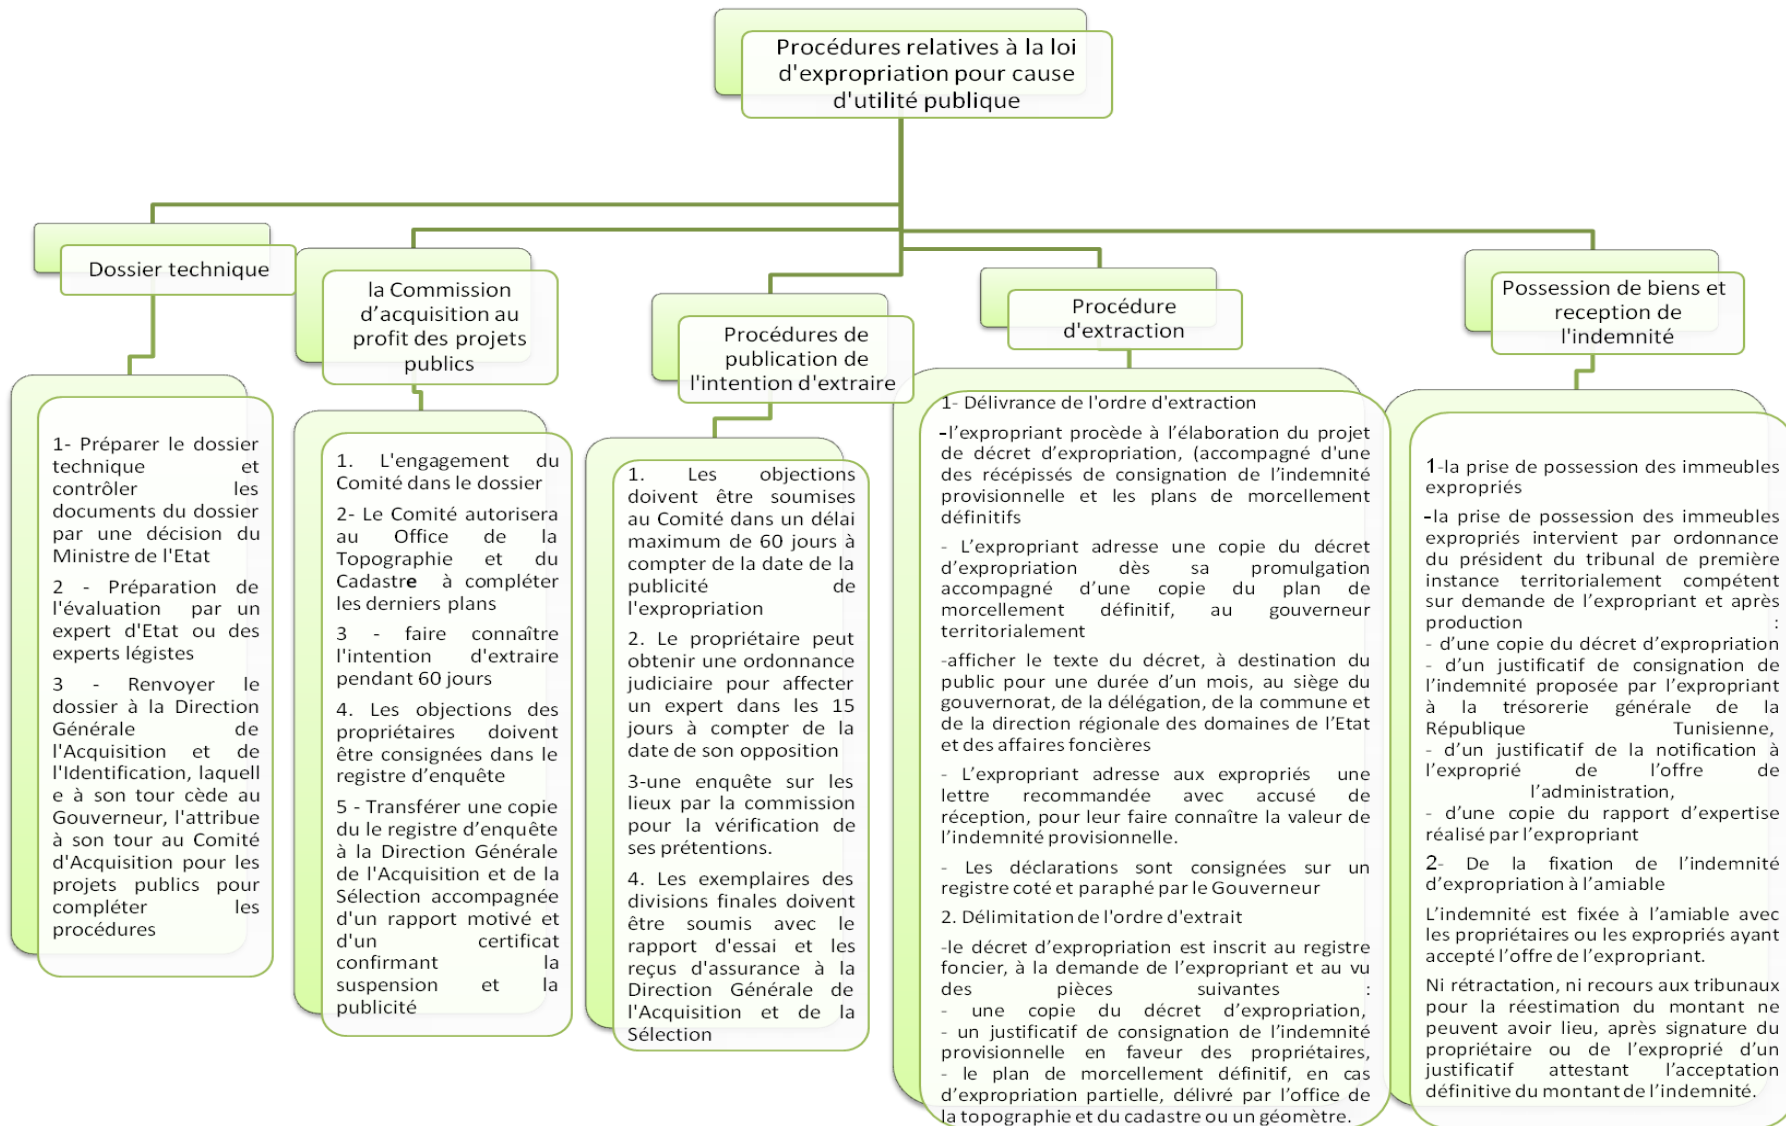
Procédures relatives à la loi d'expropriation pour cause d'utilité publique

Dossier technique

1- Préparer le dossier technique et contrôler les documents du dossier par une décision du Ministre de l'Etat

2 - Préparation de l'évaluation par un expert d'Etat ou des experts légistes

3 - Renvoyer le dossier à la Direction Générale de l'Acquisition et de l'Identification, laquelle e à son tour cède au Gouverneur, l'attribue à son tour au Comité d'Acquisition pour les projets publics pour compléter les procédures

la Commission d'acquisition au profit des projets publics

1. L'engagement du Comité dans le dossier

2- Le Comité autorisera au Office de la Topographie et du Cadastre à compléter les derniers plans

3 - faire connaître l'intention d'extraire pendant 60 jours

4. Les objections des propriétaires doivent être consignées dans le registre d'enquête

5 - Transférer une copie du le registre d'enquête à la Direction Générale de l'Acquisition et de la Sélection accompagnée d'un rapport motivé et d'un certificat confirmant la suspension et la publicité

Procédures de publication de l'intention d'extraire

1. Les objections doivent être soumises au Comité dans un délai maximum de 60 jours à compter de la date de la publicité de l'expropriation

2. Le propriétaire peut obtenir une ordonnance judiciaire pour affecter un expert dans les 15 jours à compter de la date de son opposition

3-une enquête sur les lieux par la commission pour la vérification de ses prétentions.

4. Les exemplaires des divisions finales doivent être soumis avec le rapport d'essai et les reçus d'assurance à la Direction Générale de l'Acquisition et de la Sélection

Procédure d'extraction

1- Délivrance de l'ordre d'extraction

-l'expropriant procède à l'élaboration du projet de décret d'expropriation, (accompagné d'une des récépissés de consignation de l'indemnité provisionnelle et les plans de morcellement définitifs

- L'expropriant adresse une copie du décret d'expropriation dès sa promulgation accompagné d'une copie du plan de morcellement définitif, au gouverneur territorialement

-afficher le texte du décret, à destination du public pour une durée d'un mois, au siège du gouvernorat, de la délégation, de la commune et de la direction régionale des domaines de l'Etat et des affaires foncières

- L'expropriant adresse aux expropriés une lettre recommandée avec accusé de réception, pour leur faire connaître la valeur de l'indemnité provisionnelle.

- Les déclarations sont consignées sur un registre coté et paraphé par le Gouverneur

2. Délimitation de l'ordre d'extrait

-le décret d'expropriation est inscrit au registre foncier, à la demande de l'expropriant et au vu des pièces suivantes :
- une copie du décret d'expropriation,
- un justificatif de consignation de l'indemnité provisionnelle en faveur des propriétaires,
- le plan de morcellement définitif, en cas d'expropriation partielle, délivré par l'office de la topographie et du cadastre ou un géomètre.

Possession de biens et reception de l'indemnite

1-la prise de possession des immeubles expropriés

-la prise de possession des immeubles expropriés intervient par ordonnance du président du tribunal de première instance territorialement compétent sur demande de l'expropriant et après production :
- d'une copie du décret d'expropriation
- d'un justificatif de consignation de l'indemnité proposée par l'expropriant à la trésorerie générale de la République Tunisienne,
- d'un justificatif de la notification à l'exproprié de l'offre de l'administration,
- d'une copie du rapport d'expertise réalisé par l'expropriant

2- De la fixation de l'indemnité d'expropriation à l'amiable

L'indemnité est fixée à l'amiable avec les propriétaires ou les expropriés ayant accepté l'offre de l'expropriant.

Ni rétractation, ni recours aux tribunaux pour la réestimation du montant ne peuvent avoir lieu, après signature du propriétaire ou de l'exproprié d'un justificatif attestant l'acceptation définitive du montant de l'indemnité.